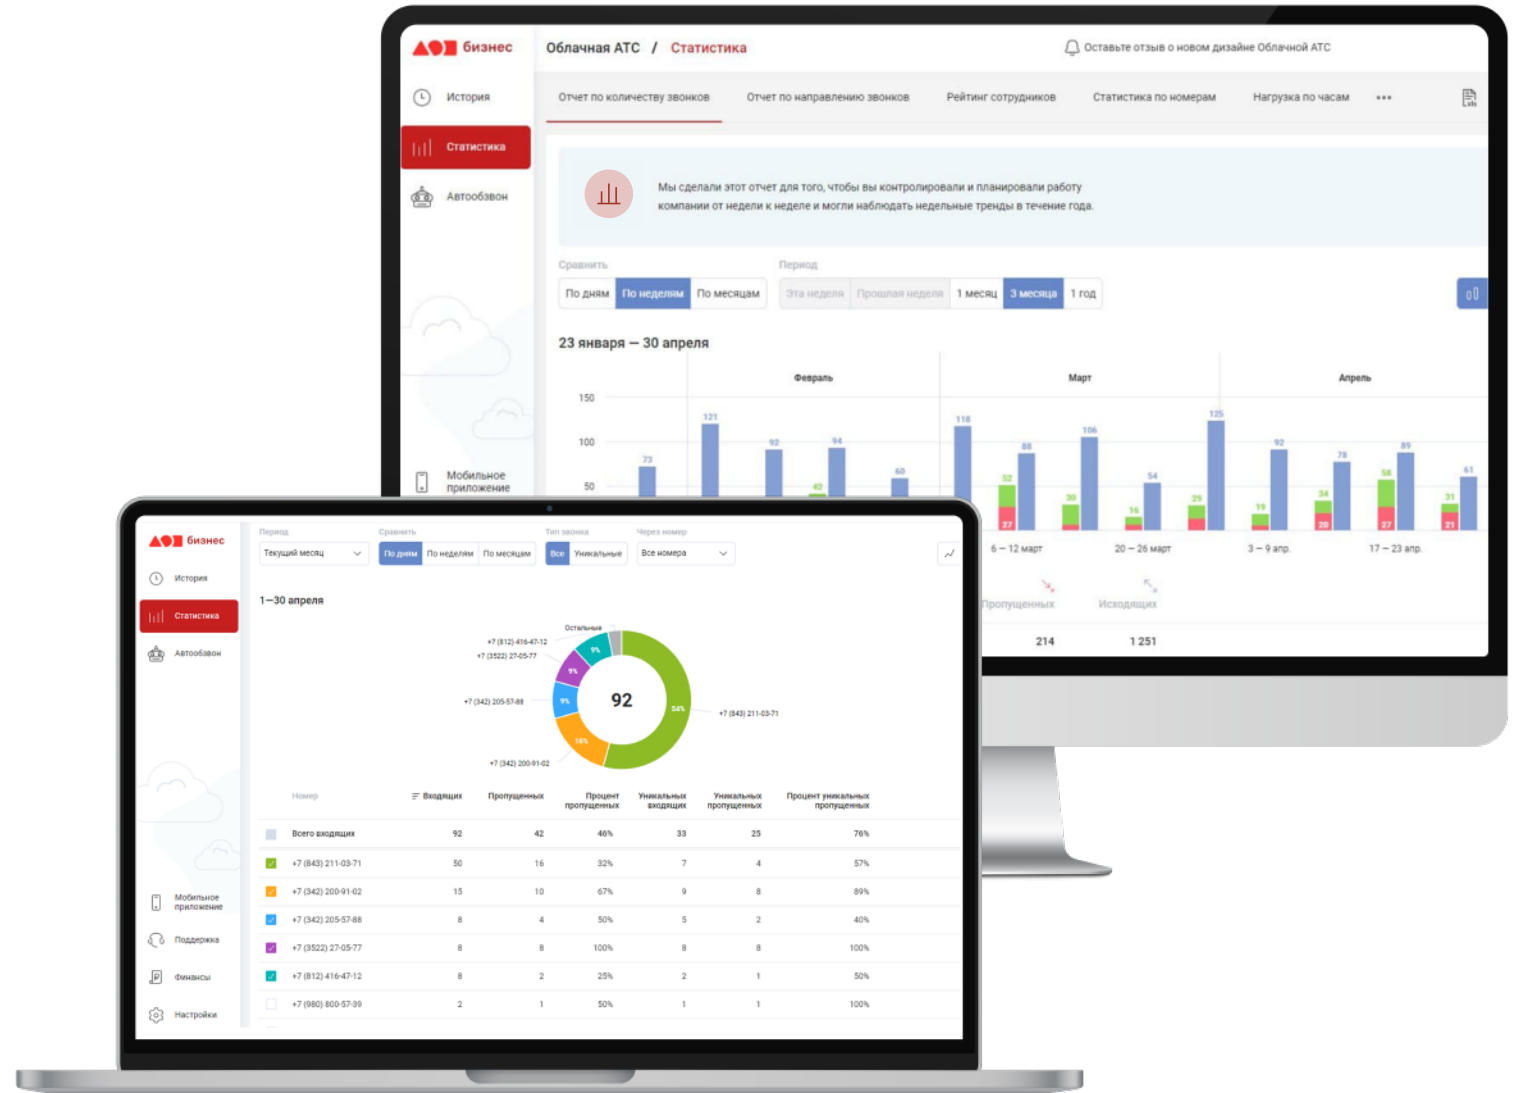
бизнес

Облачная АТС / Статистика

Оставьте отзыв о новом дизайне Облачной АТС

История

Статистика

Автообзвон

Мобильное приложение

Отчет по количеству звонков | Отчет по направлению звонков | Рейтинг сотрудников | Статистика по номерам | Нагрузка по часам | •••

Мы сделали этот отчет для того, чтобы вы контролировали и планировали работу компании от недели к неделе и могли наблюдать недельные тренды в течение года.

Сравнить
По дням | По неделям | По месяцам

Период
Эта неделя | Прошлая неделя | 1 месяц | 3 месяца | 1 год

23 января — 30 апреля

Февраль
Март
Апрель

150
100
50

73 121 92 42 94 60 118 52 27 88 30 106 16 54 29 125 19 92 34 20 78 58 27 89 31 21 61

6 — 12 март
20 — 26 март
3 — 9 апр.
17 — 23 апр.

Пропущенных
Исходящих
214
1 251

бизнес

История

Статистика

Автообзвон

Мобильное приложение

Поддержка

Финансы

Настройки

Период
Текущий месяц

Сравнить
По дням | По неделям | По месяцам

Тип звонка
Все | Уникальные

Через номер
Все номера

1—30 апреля

Остальные
+7 (812) 416-47-12
+7 (3522) 27-05-77
+7 (342) 205-57-88
+7 (342) 200-91-02
+7 (843) 211-03-71

92

9%
9%
9%
16%
54%

| Номер | Входящих | Пропущенных | Процент пропущенных | Уникальных входящих | Уникальных пропущенных | Процент уникальных пропущенных |
|---|---|---|---|---|---|---|
| Всего входящих | 92 | 42 | 46% | 33 | 25 | 76% |
| +7 (843) 211-03-71 | 50 | 16 | 32% | 7 | 4 | 57% |
| +7 (342) 200-91-02 | 15 | 10 | 67% | 9 | 8 | 89% |
| +7 (342) 205-57-88 | 8 | 4 | 50% | 5 | 2 | 40% |
| +7 (3522) 27-05-77 | 8 | 8 | 100% | 8 | 8 | 100% |
| +7 (812) 416-47-12 | 8 | 2 | 25% | 2 | 1 | 50% |
| +7 (980) 800-57-39 | 2 | 1 | 50% | 1 | 1 | 100% |